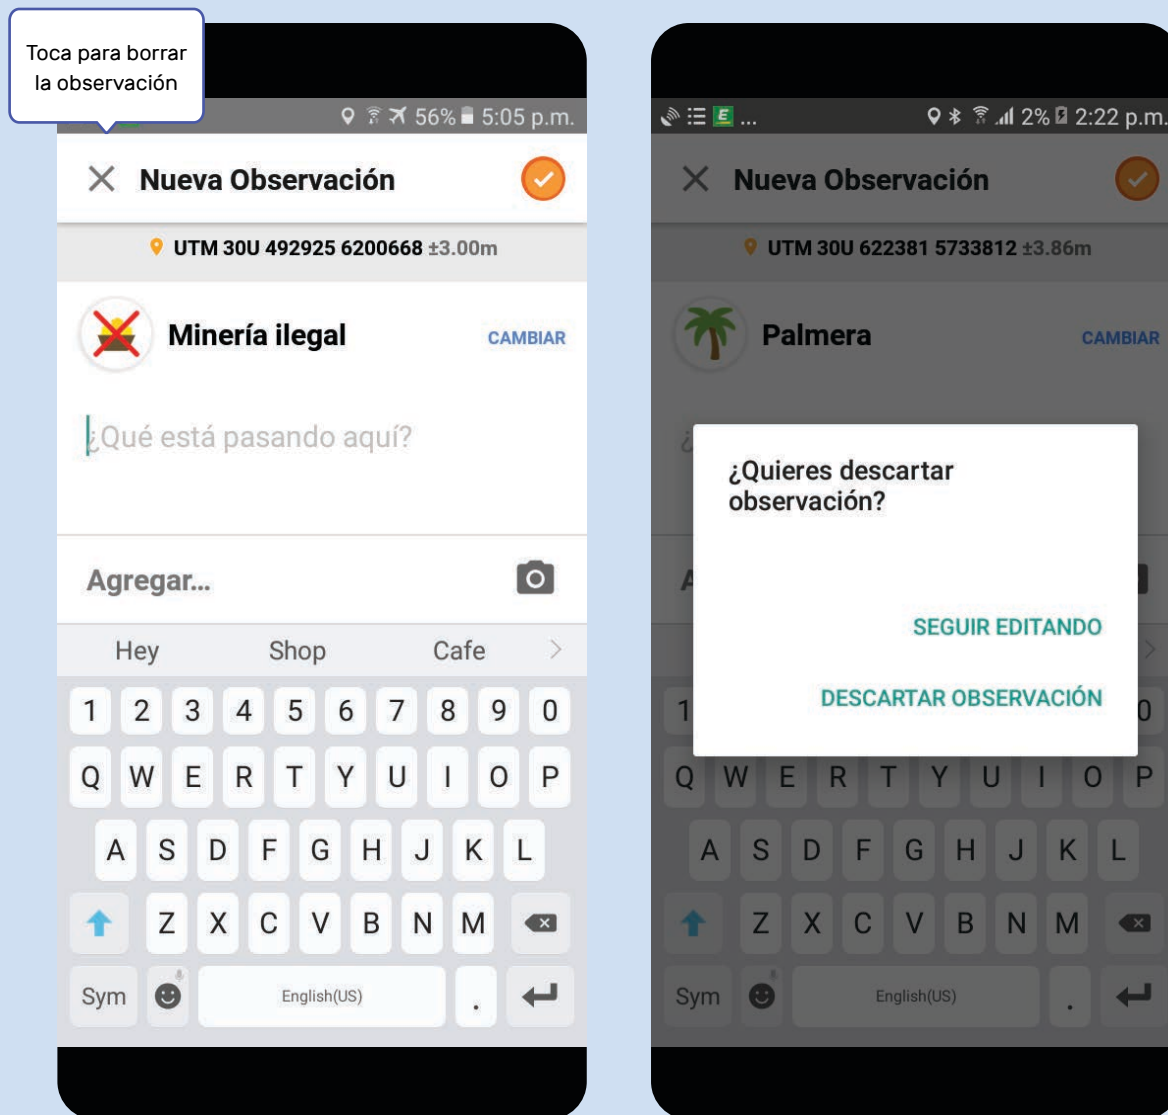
Toca para borrar la observación

56% 5:05 p.m.

Nueva Observación

UTM 30U 492925 6200668 ±3.00m

Minería ilegal

CAMBIAR

¿Qué está pasando aquí?

Agregar...

Hey Shop Cafe

1 2 3 4 5 6 7 8 9 0

Q W E R T Y U I O P

A S D F G H J K L

Z X C V B N M

Sym English(US) .

2% 2:22 p.m.

Nueva Observación

UTM 30U 622381 5733812 ±3.86m

Palmera

CAMBIAR

¿Quieres descartar observación?

SEGUIR EDITANDO

DESCARTAR OBSERVACIÓN

Q W E R T Y U I O P

A S D F G H J K L

Z X C V B N M

Sym English(US) .